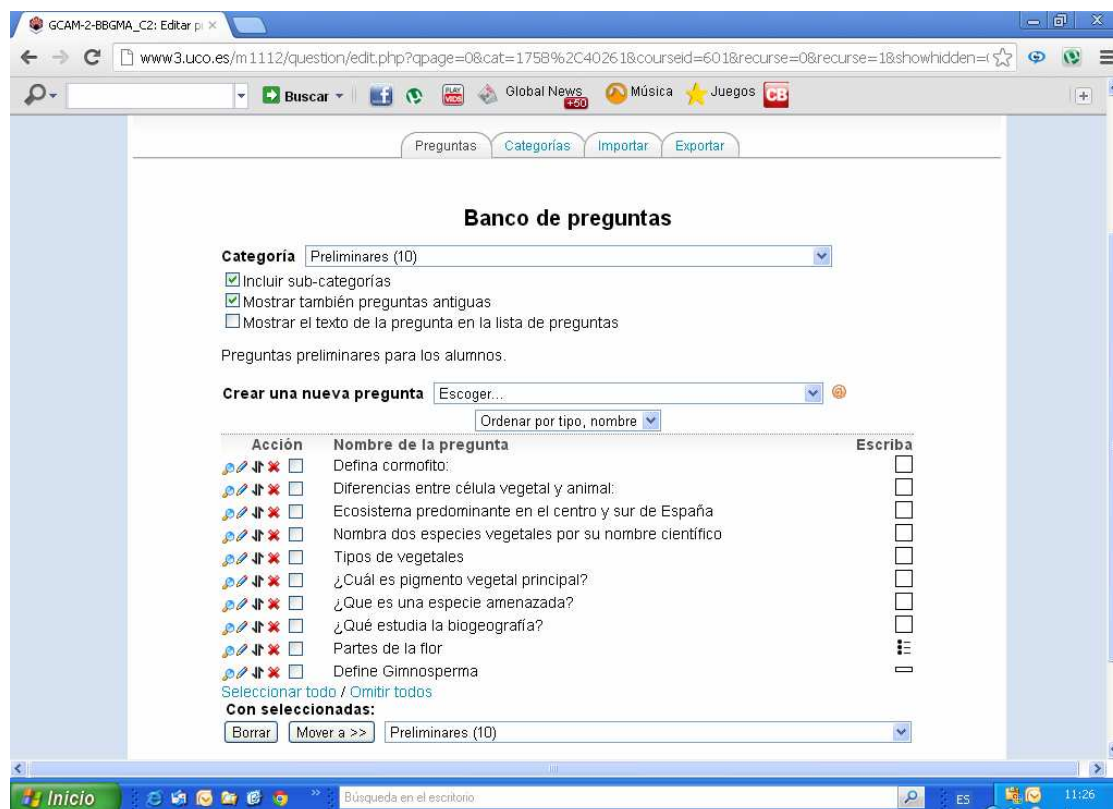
GCAM-2-BBGMA_C2: Editar p ×

www3.uco.es/m1112/question/edit.php?qpage=0&cat=1758%2C40261&courseid=601&recurse=0&recurse=1&showhidden=(

Buscar

Global News +50

Música

Juegos

CB

Preguntas | Categorías | Importar | Exportar

Banco de preguntas

Categoría Preliminares (10)

Incluir sub-categorías

Mostrar también preguntas antiguas

Mostrar el texto de la pregunta en la lista de preguntas

Preguntas preliminares para los alumnos.

Crear una nueva pregunta Escoger...

Ordenar por tipo, nombre

| Acción | Nombre de la pregunta | Escriba |
|---|---|---|
| | Defina cormofito: | |
| | Diferencias entre célula vegetal y animal: | |
| | Ecosistema predominante en el centro y sur de España | |
| | Nombra dos especies vegetales por su nombre científico | |
| | Tipos de vegetales | |
| | ¿Cuál es pigmento vegetal principal? | |
| | ¿Que es una especie amenazada? | |
| | ¿Qué estudia la biogeografía? | |
| | Partes de la flor | |
| | Define Gimnosperma | |

Seleccionar todo / Omitir todos

Con seleccionadas:

Borrar | Mover a >> | Preliminares (10)

Inicio

Búsqueda en el escritorio

ES

11:26